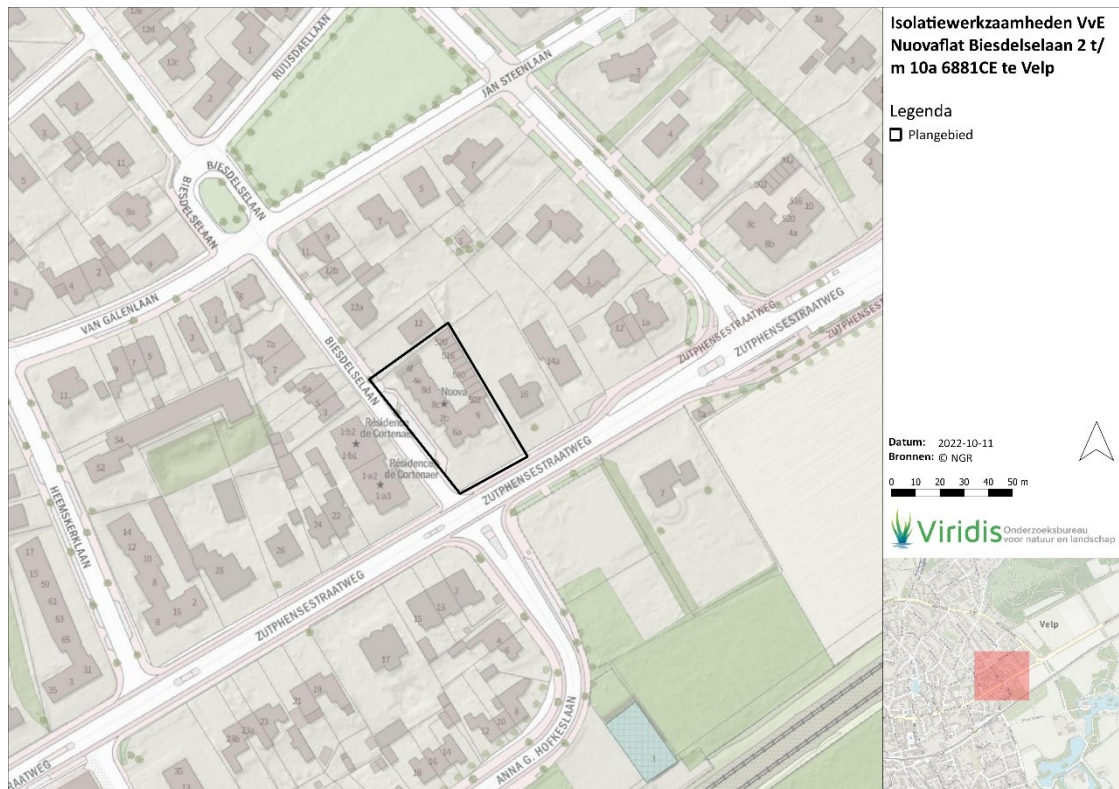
Isolatiewerkzaamheden VvE Nuovaflat Biesdelselaan 2 t/m 10a 6881CE te Velp

Legenda
Plangebied

Datum: 2022-10-11
Bronnen: © NGR

0 10 20 30 40 50 m

Viridis Onderzoeksbureau voor natuur en landschap

Velp

RUISDAELLAAN
JAN STEENLAAN
BIESDELSELAAN
BIESDELSELAAN
VAN GALENLAAN
BIESDELSELAAN
ZUTPHENSESTRAATWEG
ZUTPHENSESTRAATWEG
ZUTPHENSESTRAATWEG
ZUTPHENSESTRAATWEG
ZUTPHENSESTRAATWEG
HEEMSKERKLAAN
ANNA G. HOFKESLAAN
RAATWEG

Nuova
Résidence de Cortenaer
Résidence de Cortenaer

12d 12c 1 2 11 9a 9 2 4 6 7 5 3 1 6 8 11 12b 12a 12 7 5 3 1 3 7a 7 5 9 11 54 52 5a 5 3 1-b2 1-b1 1-a2 1-a3 24 22 26 28 14 12 10 8 6 15 2 17 15 50 61 63 65 31 55 3 2 13 17 4 6 8 10 12 14 16 18 19 21 23 23a 25 35 1 4a 8d 8c 2b 6a 6 5 2 12 14a 16 1a 7 3 7 5 3 4 2 8c 8b 10 4a 3a 7 1 2 520 516 512 508 502